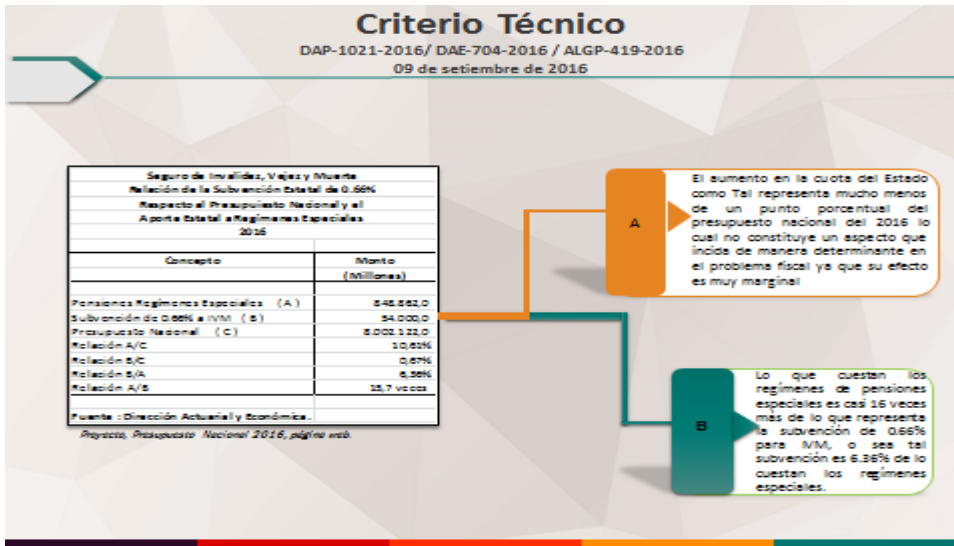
Criterio Técnico

DAP-1021-2016/ DAE-704-2016 / ALGP-419-2016
09 de setiembre de 2016

Seguro de Invalidez, Vejez y Muerte
Relación de la Subvención Estatal de 0.66%
Respecto al Presupuesto Nacional y al
Aporte Estatal a Regímenes Especiales
2016

| Concepto | Monto (Millones) |
|---|---|
| Pensiones Regímenes Especiales (A) | 848.862,0 |
| Subvención de 0.66% a IVM (B) | 54.000,0 |
| Presupuesto Nacional (C) | 8.002.122,0 |
| Relación A/C | 10,61% |
| Relación B/C | 0,67% |
| Relación B/A | 6,36% |
| Relación A/B | 15,7 veces |

Fuente : Dirección Actuarial y Económica.
Proyecto, Presupuesto Nacional 2016, página web.

A

El aumento en la cuota del Estado como Tal representa mucho menos de un punto porcentual del presupuesto nacional del 2016 lo cual no constituye un aspecto que incide de manera determinante en el problema fiscal ya que su efecto es muy marginal

B

Lo que cuestan los regímenes de pensiones especiales es casi 16 veces más de lo que representa la subvención de 0.66% para IVM, o sea tal subvención es 6.36% de lo cuestan los regímenes especiales.